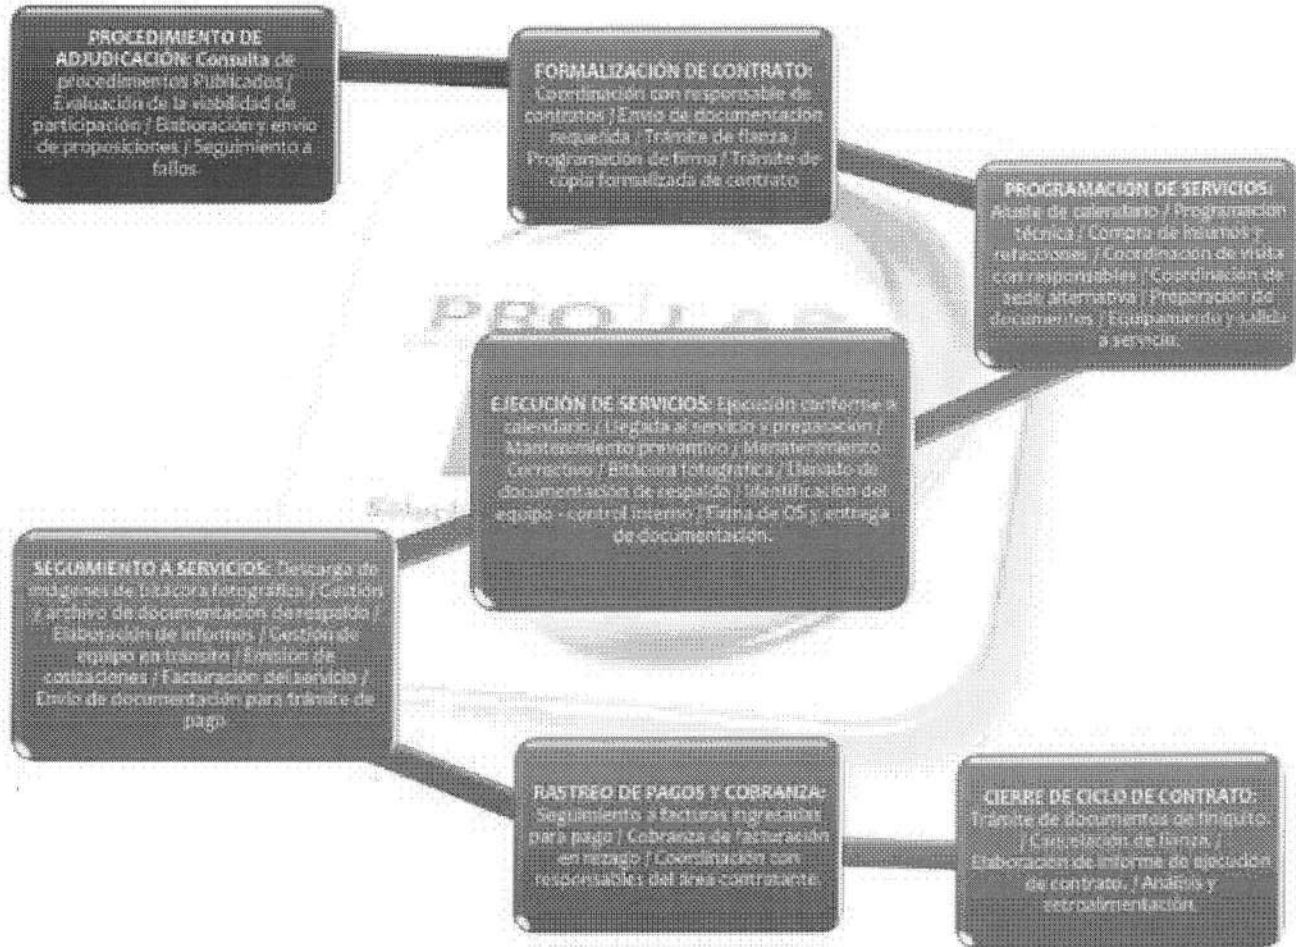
PROCEDIMIENTO DE ADJUDICACIÓN: Consulta de procedimientos Publicados / Evaluación de la viabilidad de participación / Elaboración y envío de proposiciones / Seguimiento a fallos.

FORMALIZACIÓN DE CONTRATO: Coordinación con responsable de contratos / Envío de documentación requerida / Trámite de fianza / Programación de firma / Trámite de copia formalizada de contrato.

PROGRAMACIÓN DE SERVICIOS: Ajuste de calendario / Programación técnica / Compra de insumos y refacciones / Coordinación de visita con responsables / Coordinación de sede alternativa / Preparación de documentos / Equipamiento y salida a servicio.

PRO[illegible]

EJECUCIÓN DE SERVICIOS: Ejecución conforme a calendario / Llegada al servicio y preparación / Mantenimiento preventivo / Mantenimiento Correctivo / Bitácora fotográfica / Llenado de documentación de respaldo / Identificación del equipo - control interno / Firma de OS y entrega de documentación.

SEGUIMIENTO A SERVICIOS: Descarga de imágenes de Bitácora fotográfica / Gestión y archivo de documentación de respaldo / Elaboración de informes / Gestión de equipo en tránsito / Emisión de cotizaciones / Facturación del servicio / Envío de documentación para trámite de pago.

RASTREO DE PAGOS Y COBRANZA: Seguimiento a facturas ingresadas para pago / Cobranza de facturación en rezago / Coordinación con responsables del área contratante.

CIERRE DE CICLO DE CONTRATO: Trámite de documentos de finiquito. / Cancelación de fianza / Elaboración de informe de ejecución de contrato. / Análisis y retroalimentación.